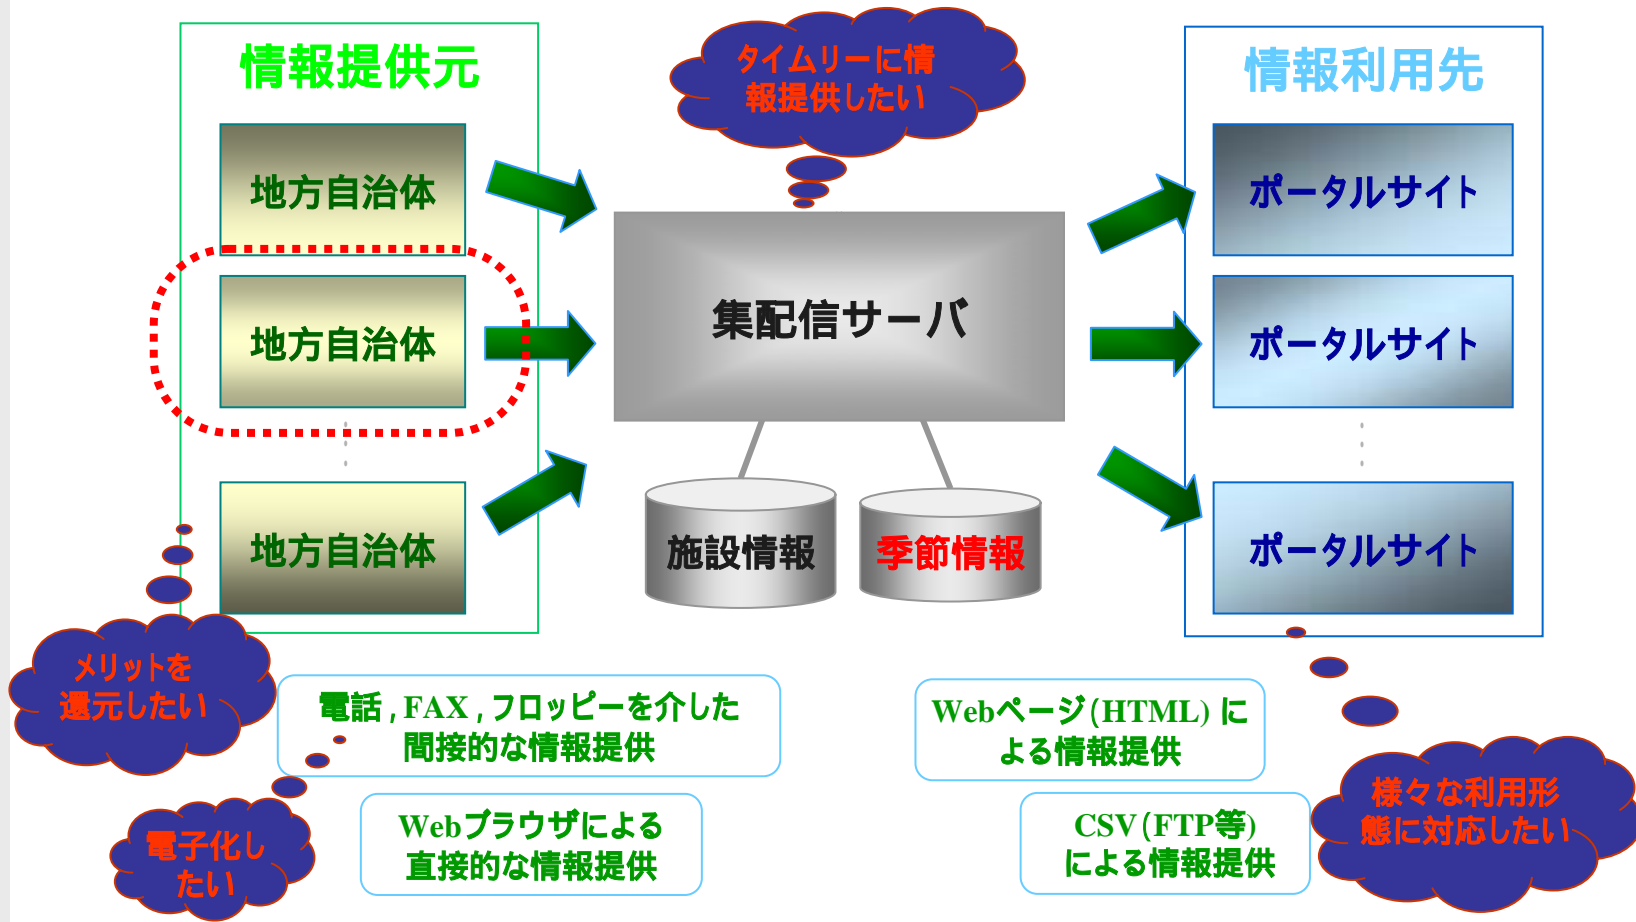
情報提供元

地方自治体

地方自治体

地方自治体

タイムリーに情報提供したい

集配信サーバ

施設情報

季節情報

情報利用先

ポータルサイト

ポータルサイト

ポータルサイト

メリットを還元したい

電子化したい

電話，FAX，フロッピーを介した間接的な情報提供

Webブラウザによる直接的な情報提供

Webページ(HTML)による情報提供

CSV(FTP等)による情報提供

様々な利用形態に対応したい